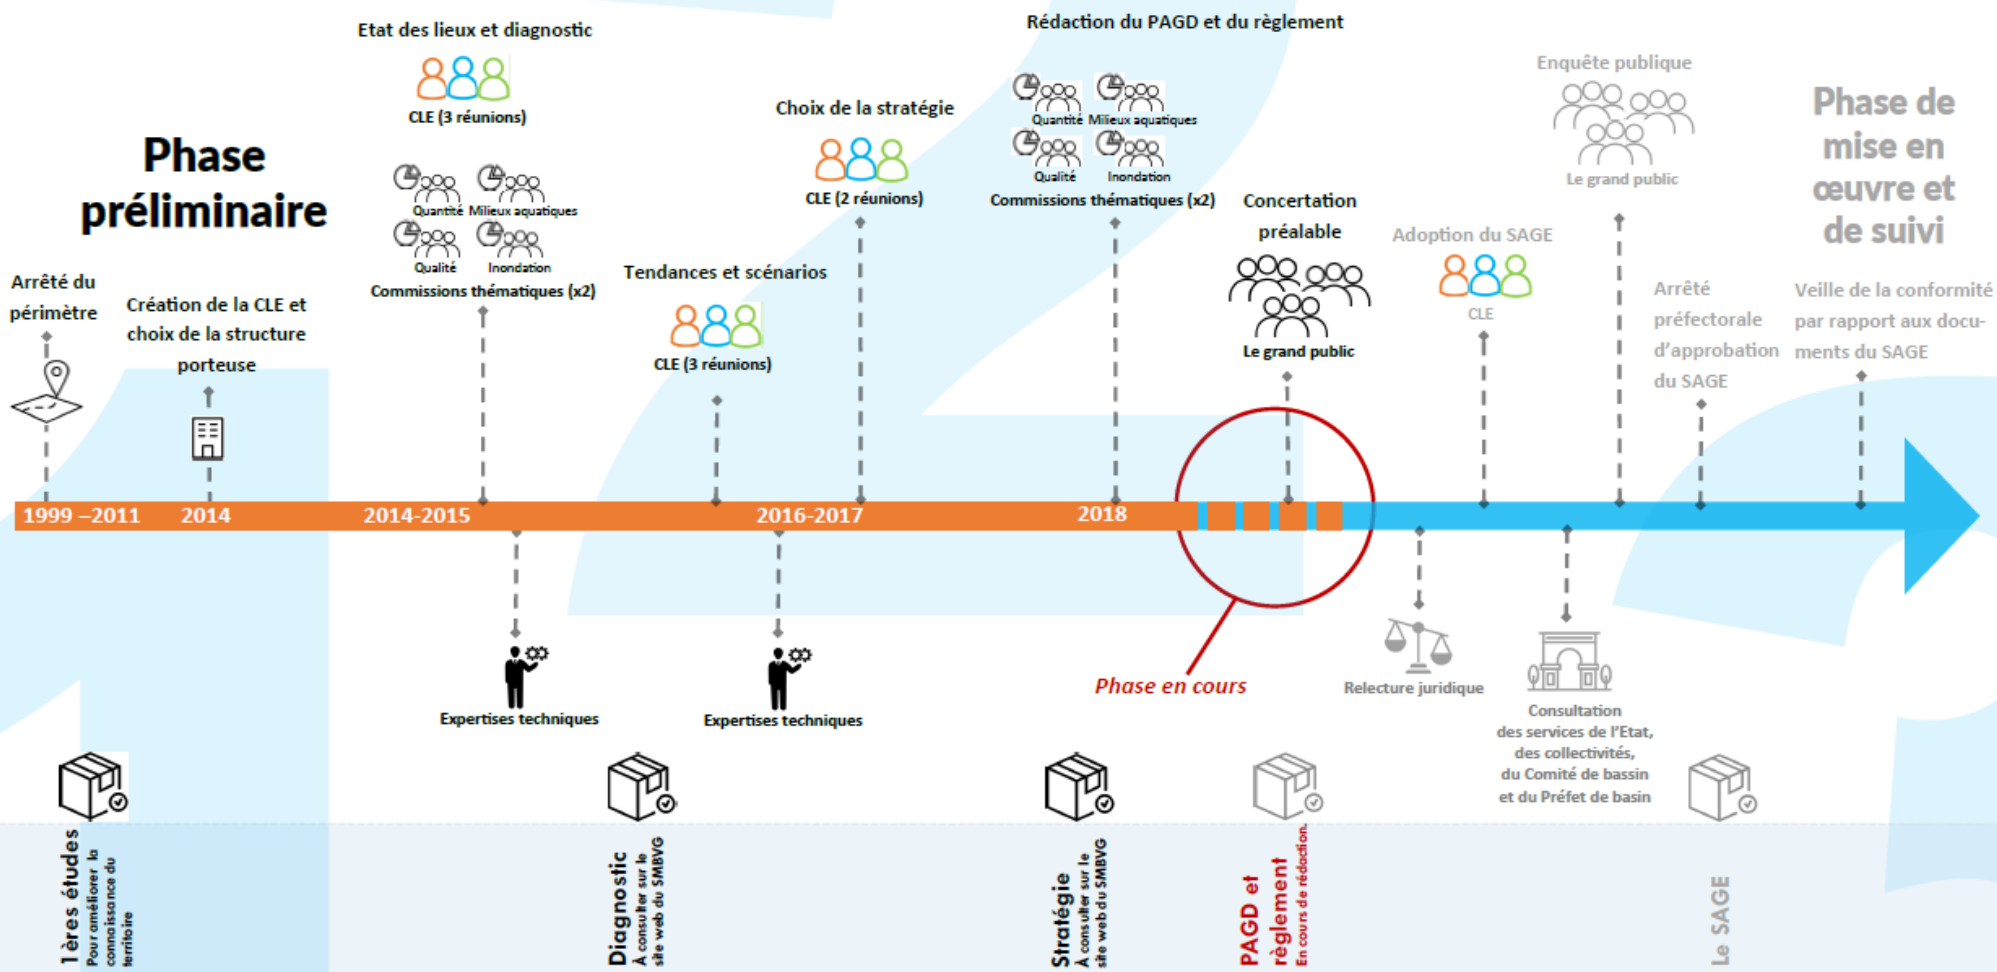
Phase préliminaire

Arrêté du périmètre

Création de la CLE et choix de la structure porteuse

Etat des lieux et diagnostic

CLE (3 réunions)

Quantité Milieux aquatiques
Qualité Inondation
Commissions thématiques (x2)

Tendances et scénarios

CLE (3 réunions)

Choix de la stratégie

CLE (2 réunions)

Rédaction du PAGD et du règlement

Quantité Milieux aquatiques
Qualité Inondation
Commissions thématiques (x2)

Concertation préalable

Le grand public

Adoption du SAGE

CLE

Enquête publique

Le grand public

Arrêté préfectorale d'approbation du SAGE

Phase de mise en œuvre et de suivi

Veille de la conformité par rapport aux documents du SAGE

1999 –2011 | 2014 | 2014-2015 | 2016-2017 | 2018

Expertises techniques

Expertises techniques

Phase en cours

Relecture juridique

Consultation des services de l'Etat, des collectivités, du Comité de bassin et du Préfet de basin

1ères études
Pour améliorer la connaissance du territoire

Diagnostic
À consulter sur le site web du SMBVG

Stratégie
À consulter sur le site web du SMBVG

PAGD et règlement
En cours de rédaction.

Le SAGE